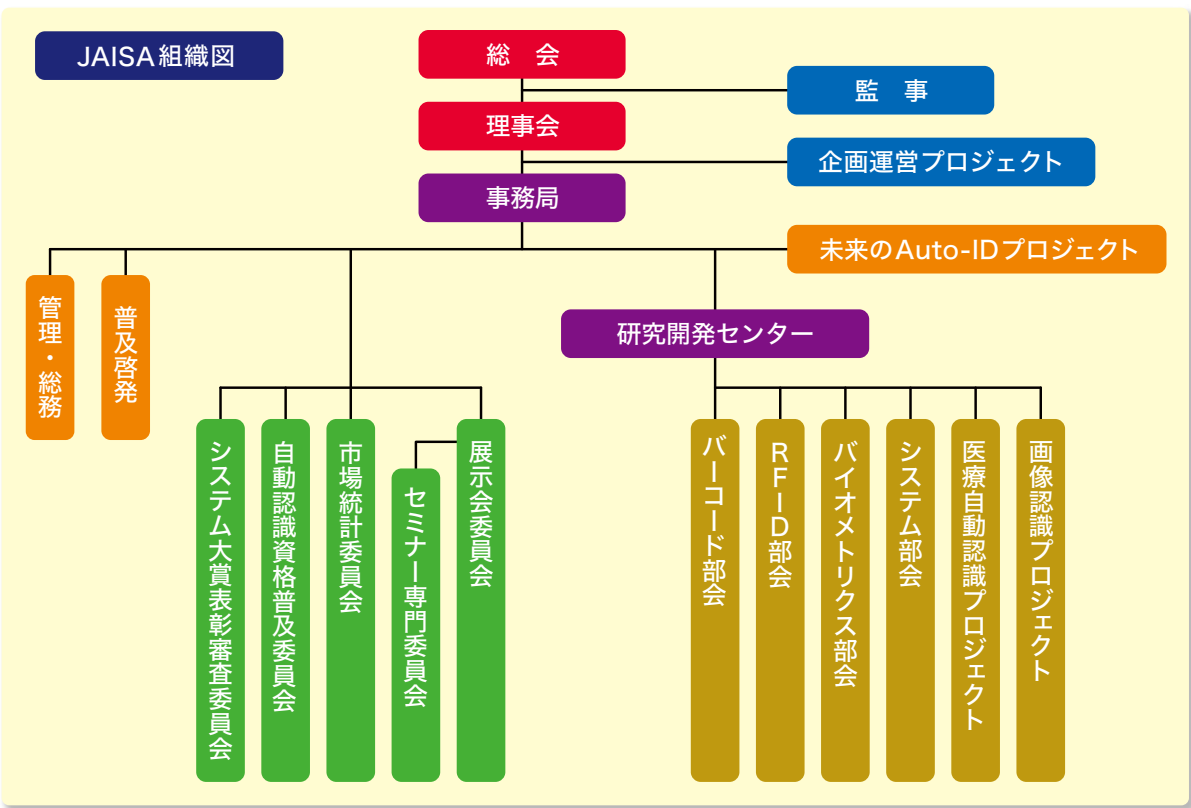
JAISA組織図

総　会

監　事

理事会

企画運営プロジェクト

事務局

未来のAuto-IDプロジェクト

管理・総務

普及啓発

研究開発センター

システム大賞表彰審査委員会

自動認識資格普及委員会

市場統計委員会

セミナー専門委員会

展示会委員会

バーコード部会

RFID部会

バイオメトリクス部会

システム部会

医療自動認識プロジェクト

画像認識プロジェクト